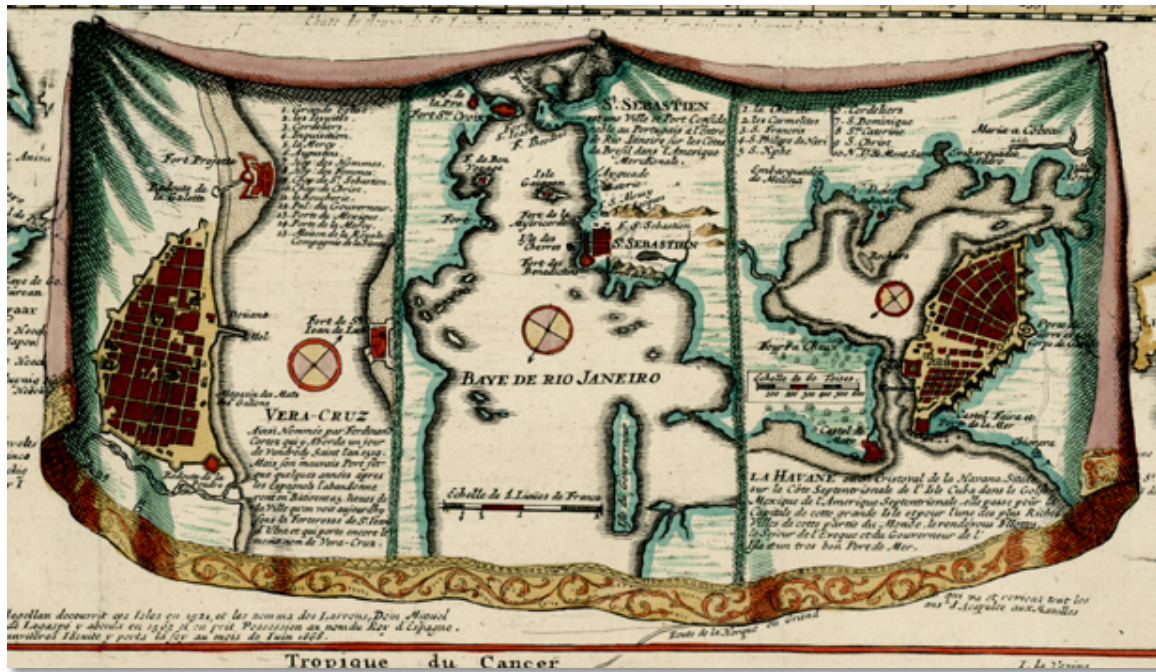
Fort Bragette
Redoute de la Galette
1. Grande Eglise
2. les Jesuites
3. Cordeliers
4. Dominicains
5. la Mercy
6. Augustins
7. Hop. des Hommes
8. Hop. des Femmes
9. la Conception
10. Ste Catherine
11. Chap. de Christ
12. Chap. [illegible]
13. Pal. du Gouverneur
14. Porte de Mexique
15. Porte de la Mer
16. Batterie
17. Maison de la Ville
18. Compagnie de la Mer
Fort de St Jean de Lua
Mouille des Mats
VERA-CRUZ Ainsi Nommée par Ferdinand Cortez qui y Aborda un jour de Vendredy Saint l'an 1519. Mais son mauvais Port fut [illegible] quelques années apres les Espagnols l'abandonnerent en Bâtirent à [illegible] de la Ville qu'on voit aujourd'hui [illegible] la Forteresse de St Jean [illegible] qui porte encore le nom de Vera-Cruz
de la Pre
Fort St Croix
Fort de Bon Voyage
Isle Gauerne
Fort de la Ascension
Isle des Chevres
Fort des Benedictins
St. SEBASTIEN
Grande Ville et Port Considerable aux Portugais à l'Entrée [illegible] Baye sur les Côtes du Brésil dans l'Amerique Meridionale.
Fort St Sebastien
St SEBASTIEN
BAYE DE RIO JANEIRO
Echelle de 3 Lieues de France
1. la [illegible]
2. les Carmelites
3. S. François
4. S. Philippes de Neri
5. S. Xphe
1. Cordeliers
2. S. Dominique
3. Ste Claire
4. S. Christ
5. N.D. du Mont Serrat
Maria a Cibas
Embarcadero de Molina
Echelle de 500 Toises
Castel de Mars
Castel Keira et Punta de la Mer
LA HAVANE ou St Cristoval de la Havana Située sur la Côte Septentrionale de l'Isle Cuba dans le Golfe de Mexique de l'Amerique Septentrionale elle est la Capitale de cette grande Isle et pour l'une des plus Riches Villes de cette partie du Monde, le rendez vous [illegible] le Sejour de l'Eveque et du Gouverneur de l'Isle avec un tres bon Port de Mer.
Magellan decouvrit ces Isles en 1521, et les nomma des Larrons. Dom Miquel de Legaspe y aborda en 1565 et en prit Possession au nom du Roy d'Espagne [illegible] Jesuite y porta la foi au mois de Juin 1668.
Route de la Nouvelle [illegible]
Tropique du Cancer
I. de Ste Maria